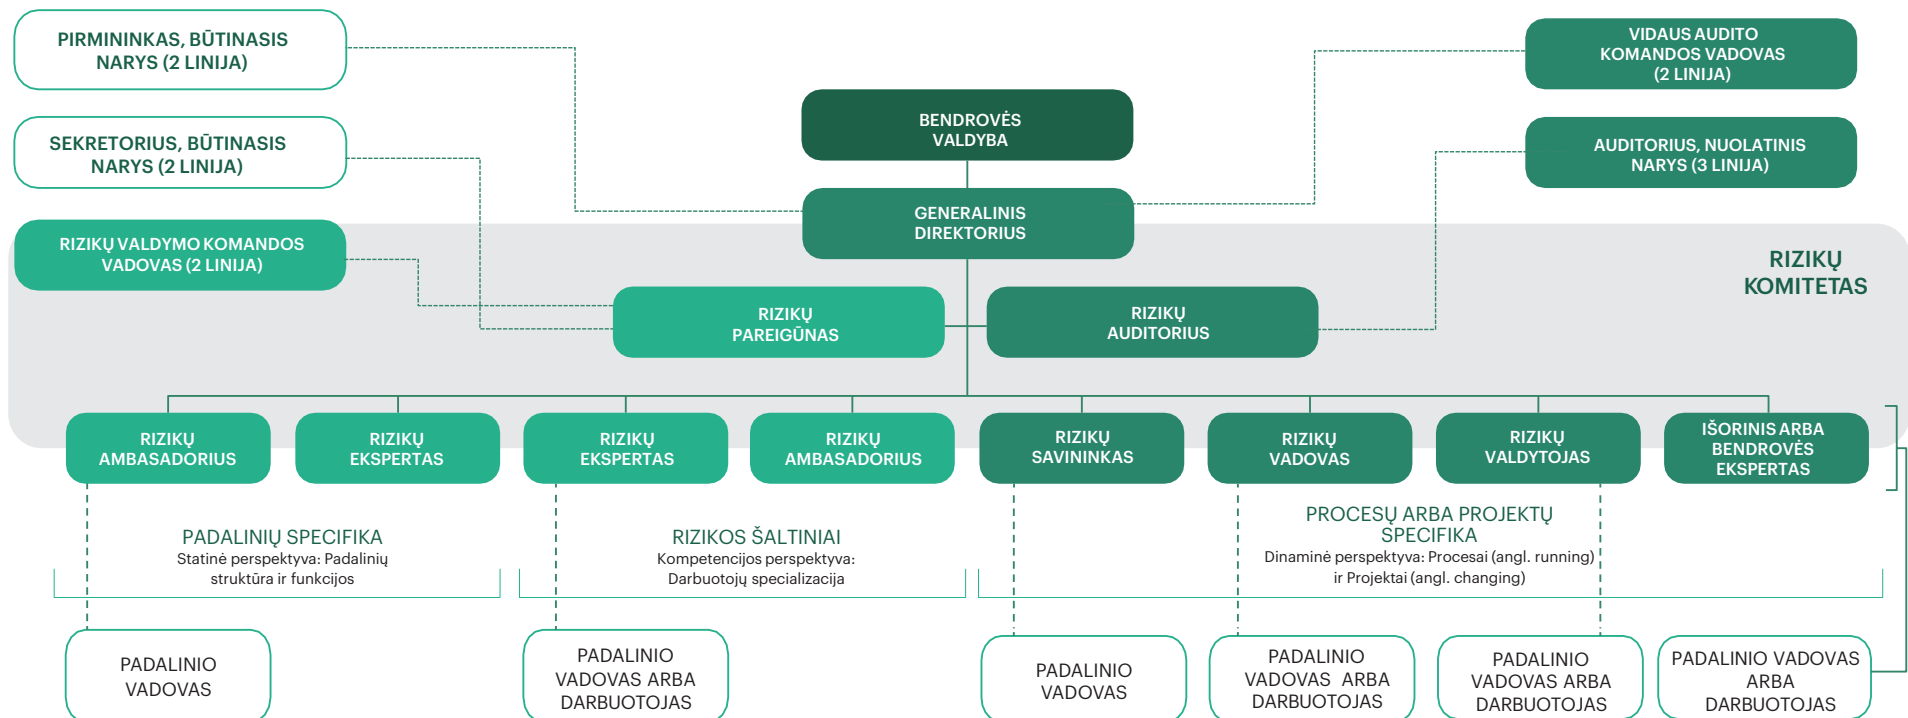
PIRMININKAS, BŪTINASIS NARYS (2 LINIJA)

SEKRETORIUS, BŪTINASIS NARYS (2 LINIJA)

RIZIKŲ VALDYMO KOMANDOS VADOVAS (2 LINIJA)

BENDROVĖS VALDYBA

GENERALINIS DIREKTORIUS

VIDAUS AUDITO KOMANDOS VADOVAS (2 LINIJA)

AUDITORIUS, NUOLATINIS NARYS (3 LINIJA)

RIZIKŲ KOMITETAS

RIZIKŲ PAREIGŪNAS

RIZIKŲ AUDITORIUS

RIZIKŲ AMBASADORIUS

RIZIKŲ EKSPERTAS

RIZIKŲ EKSPERTAS

RIZIKŲ AMBASADORIUS

RIZIKŲ SAVININKAS

RIZIKŲ VADOVAS

RIZIKŲ VALDYTOJAS

IŠORINIS ARBA BENDROVĖS EKSPERTAS

PADALINIŲ SPECIFIKA
Statinė perspektyva: Padalinių struktūra ir funkcijos

RIZIKOS ŠALTINIAI
Kompetencijos perspektyva: Darbuotojų specializacija

PROCESŲ ARBA PROJEKTŲ SPECIFIKA
Dinaminė perspektyva: Procesai (angl. running) ir Projektai (angl. changing)

PADALINIO VADOVAS

PADALINIO VADOVAS ARBA DARBUOTOJAS

PADALINIO VADOVAS

PADALINIO VADOVAS ARBA DARBUOTOJAS

PADALINIO VADOVAS ARBA DARBUOTOJAS

PADALINIO VADOVAS ARBA DARBUOTOJAS